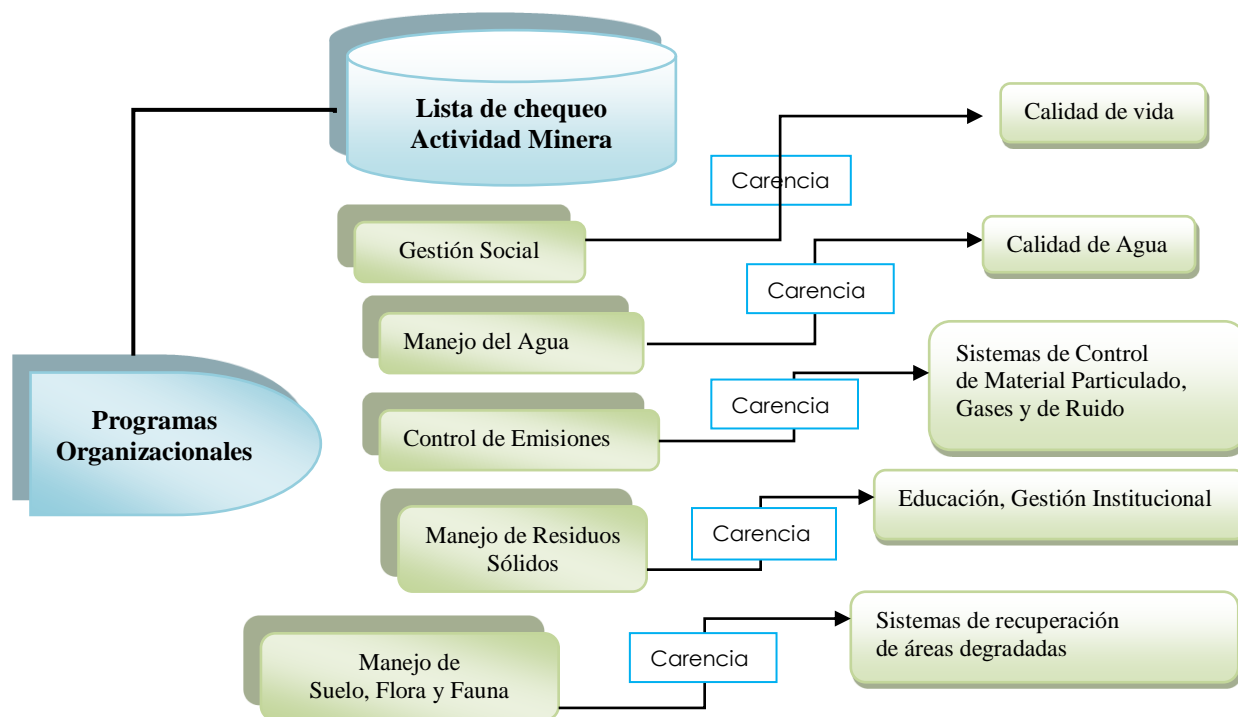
Lista de chequeo Actividad Minera

Calidad de vida

Carencia

Gestión Social

Calidad de Agua

Carencia

Manejo del Agua

Sistemas de Control de Material Particulado, Gases y de Ruido

Carencia

Control de Emisiones

Programas Organizacionales

Educación, Gestión Institucional

Carencia

Manejo de Residuos Sólidos

Sistemas de recuperación de áreas degradadas

Carencia

Manejo de Suelo, Flora y Fauna